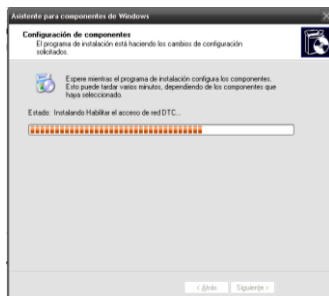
Asistente para componentes de Windows

Configuración de componentes
El programa de instalación está haciendo los cambios de configuración solicitados.

Espere mientras el programa de instalación configura los componentes. Esto puede tardar varios minutos, dependiendo de los componentes que haya seleccionado.

Estado: Instalando Habilitar el acceso de red DTC...

< Atrás Siguiente >